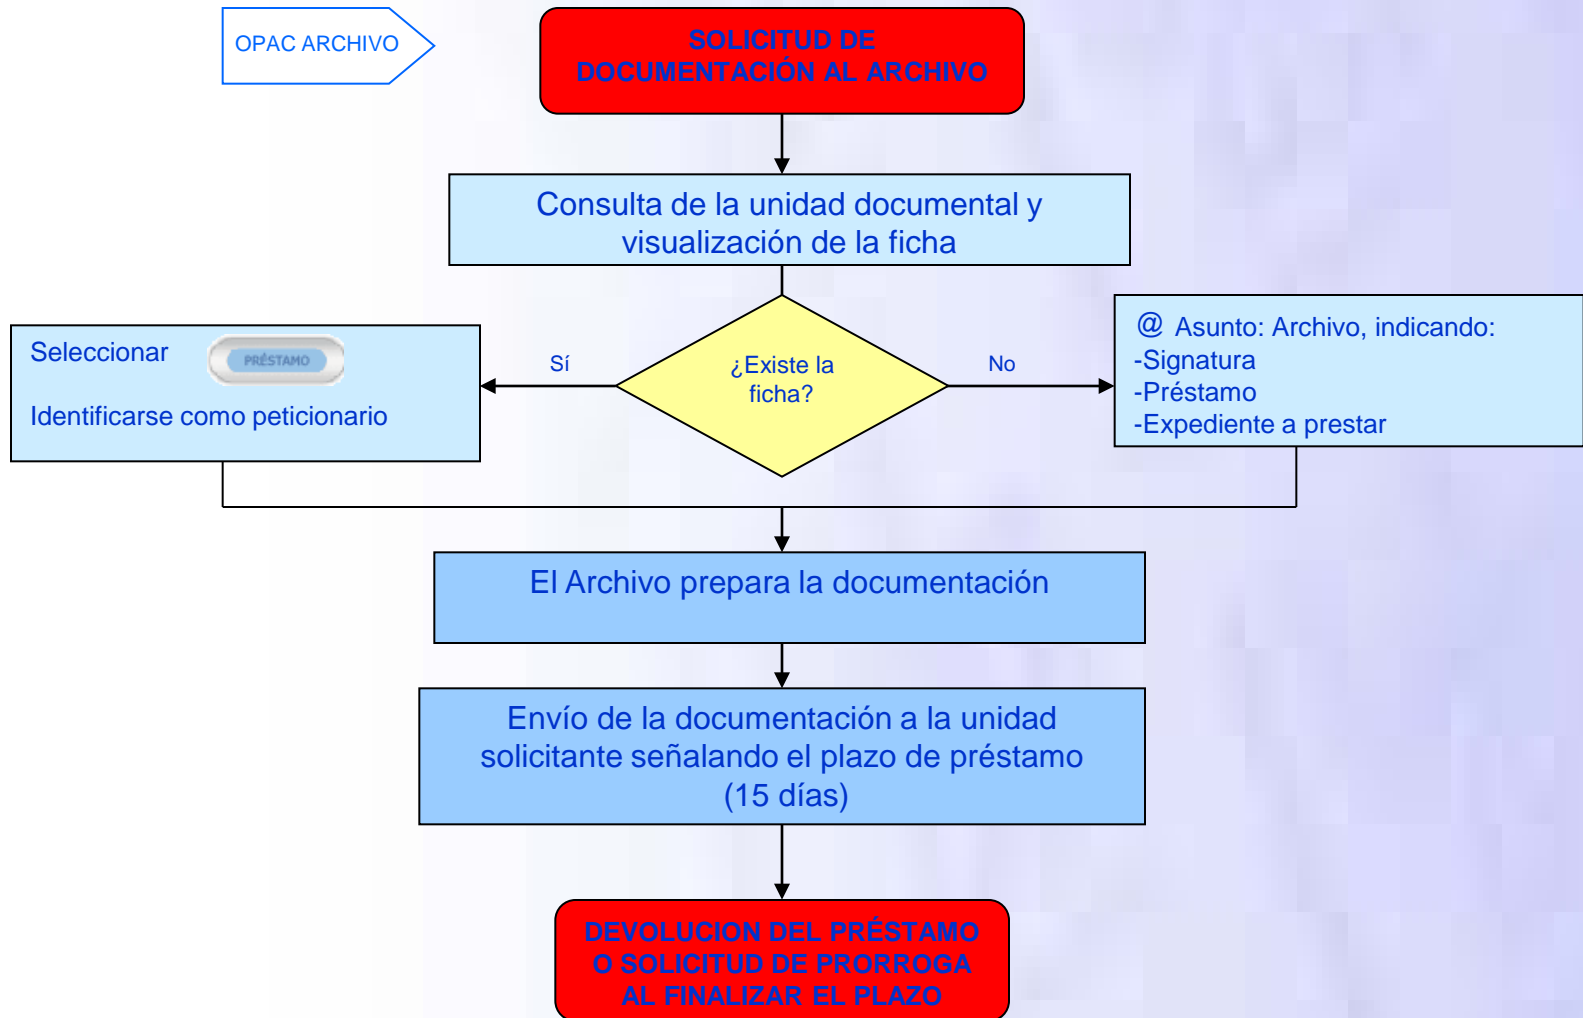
OPAC ARCHIVO

SOLICITUD DE DOCUMENTACIÓN AL ARCHIVO

Consulta de la unidad documental y visualización de la ficha

Seleccionar PRÉSTAMO

Identificarse como peticionario

Sí

¿Existe la ficha?

No

@ Asunto: Archivo, indicando:
-Signatura
-Préstamo
-Expediente a prestar

El Archivo prepara la documentación

Envío de la documentación a la unidad solicitante señalando el plazo de préstamo (15 días)

DEVOLUCION DEL PRÉSTAMO O SOLICITUD DE PRORROGA AL FINALIZAR EL PLAZO